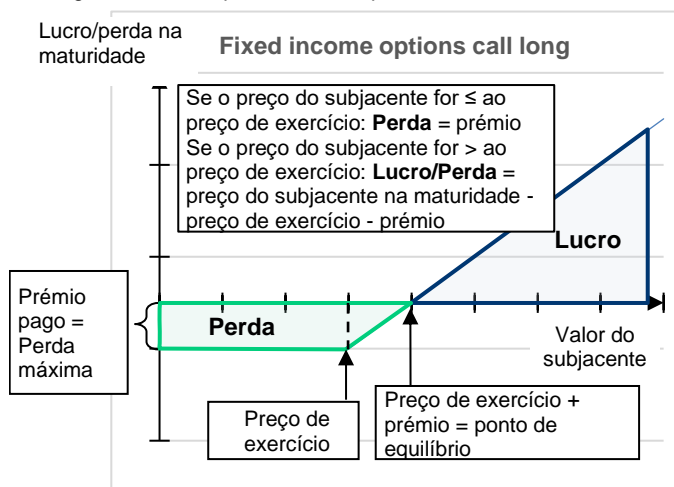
Lucro/perda na maturidade

Fixed income options call long

Se o preço do subjacente for ≤ ao preço de exercício: **Perda** = prémio
Se o preço do subjacente for > ao preço de exercício: **Lucro/Perda** = preço do subjacente na maturidade - preço de exercício - prémio

**Lucro**

Prémio pago = Perda máxima

**Perda**

Valor do subjacente

Preço de exercício

Preço de exercício + prémio = ponto de equilíbrio